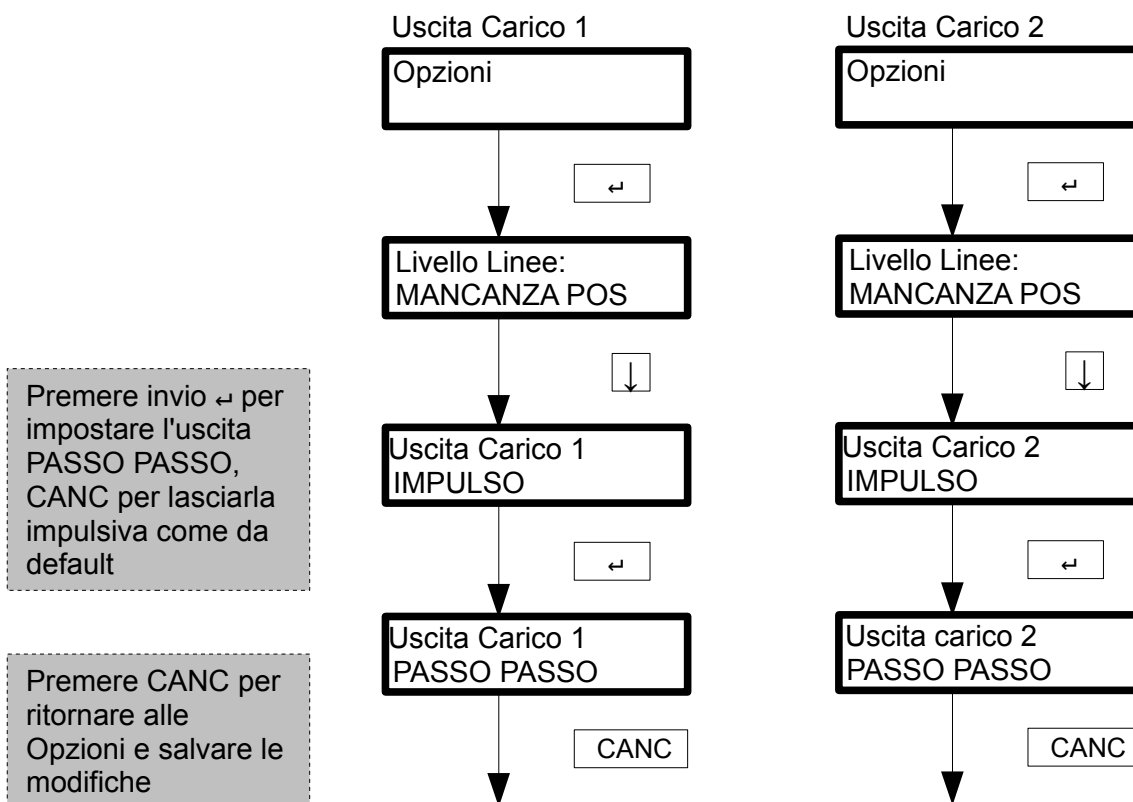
Premere invio ↵ per impostare l'uscita PASSO PASSO, CANC per lasciarla impulsiva come da default

Premere CANC per ritornare alle Opzioni e salvare le modifiche

Uscita Carico 1

Opzioni

↵

Livello Linee:
MANCANZA POS

↓

Uscita Carico 1
IMPULSO

↵

Uscita Carico 1
PASSO PASSO

CANC

Uscita Carico 2

Opzioni

↵

Livello Linee:
MANCANZA POS

↓

Uscita Carico 2
IMPULSO

↵

Uscita carico 2
PASSO PASSO

CANC